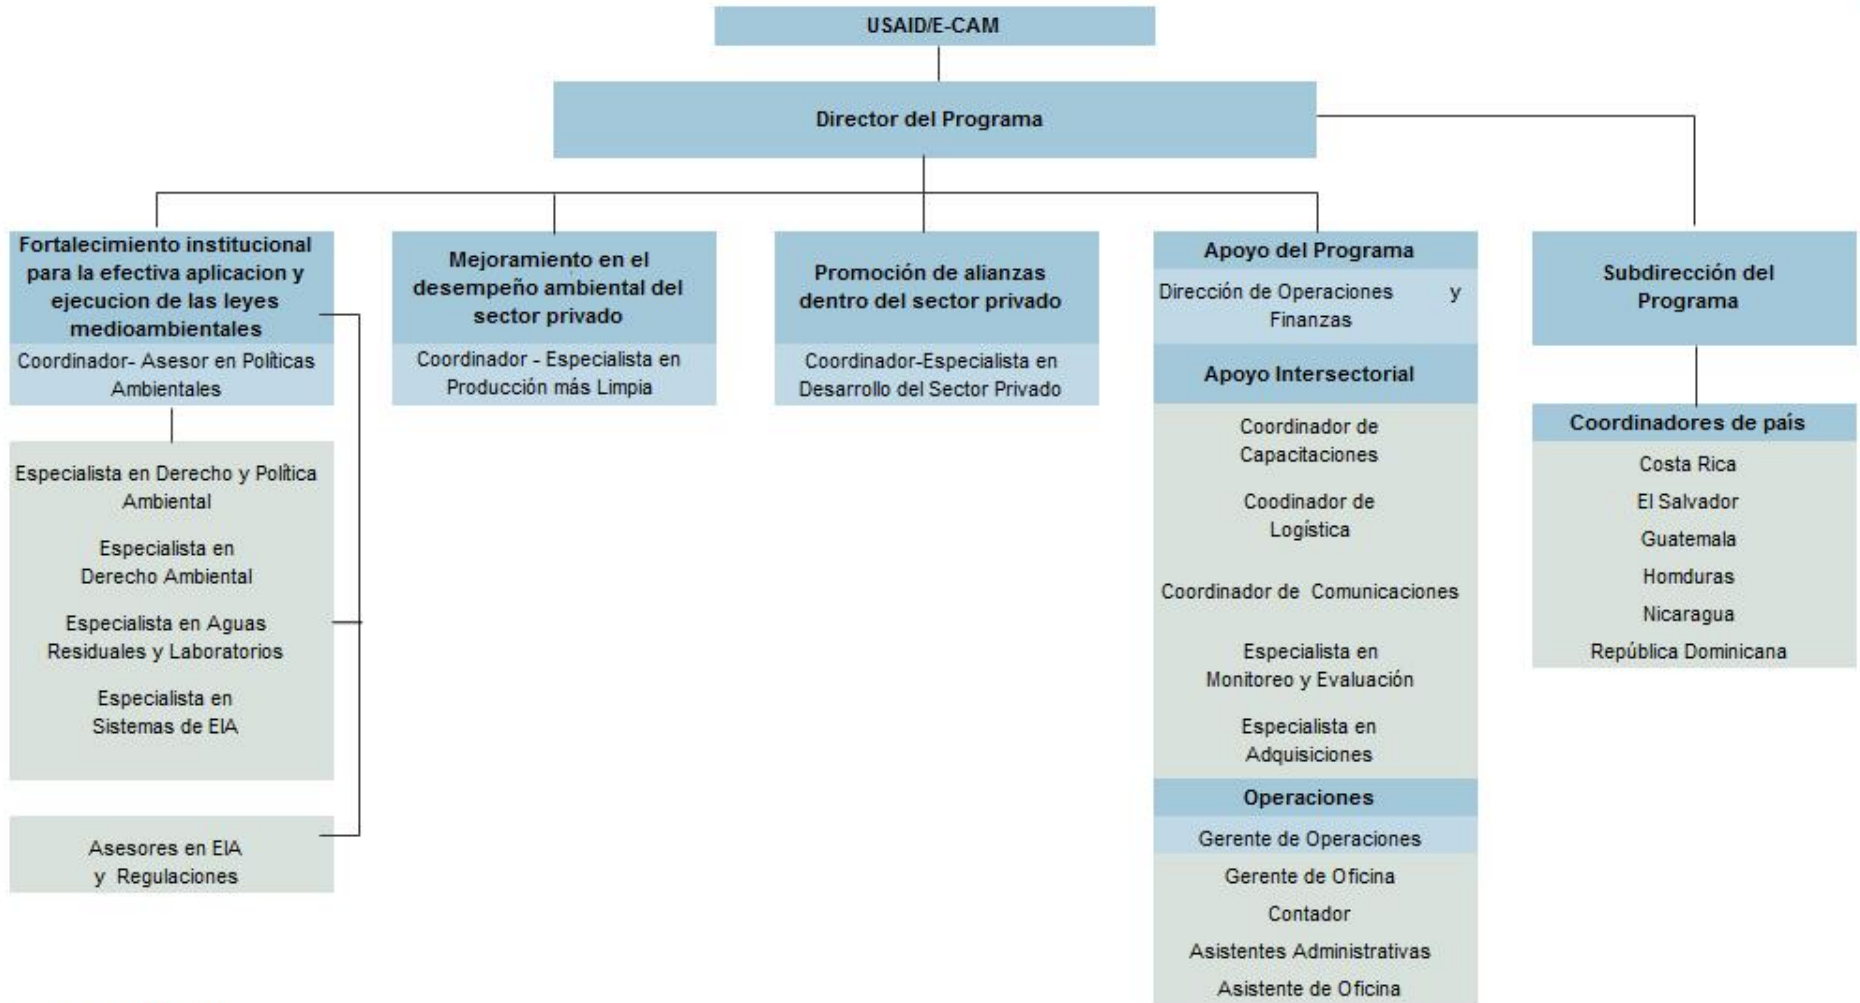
USAID/E-CAM

Director del Programa

Fortalecimiento institucional para la efectiva aplicacion y ejecucion de las leyes medioambientales

Coordinador- Asesor en Políticas Ambientales

Especialista en Derecho y Política Ambiental

Especialista en Derecho Ambiental

Especialista en Aguas Residuales y Laboratorios

Especialista en Sistemas de EIA

Asesores en EIA y Regulaciones

Mejoramiento en el desempeño ambiental del sector privado

Coordinador - Especialista en Producción más Limpia

Promoción de alianzas dentro del sector privado

Coordinador-Especialista en Desarrollo del Sector Privado

Apoyo del Programa

Dirección de Operaciones y Finanzas

Apoyo Intersectorial

Coordinador de Capacitaciones

Coodinador de Logística

Coordinador de Comunicaciones

Especialista en Monitoreo y Evaluación

Especialista en Adquisiciones

Operaciones

Gerente de Operaciones

Gerente de Oficina

Contador

Asistentes Administrativas

Asistente de Oficina

Subdirección del Programa

Coordinadores de país

Costa Rica

El Salvador

Guatemala

Homduras

Nicaragua

República Dominicana